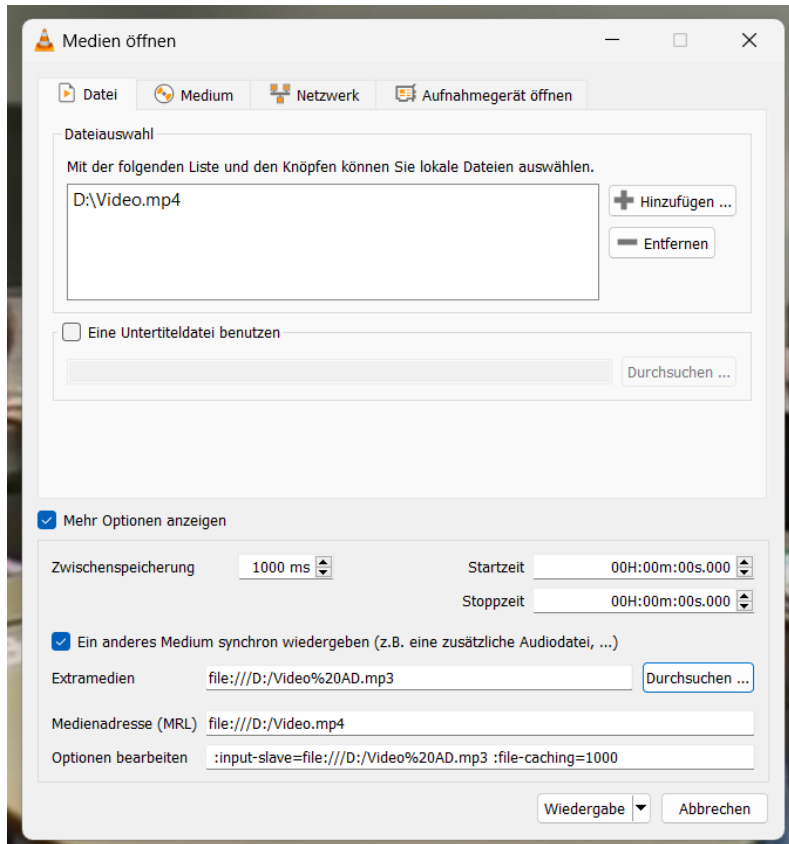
Medien öffnen

Datei
Medium
Netzwerk
Aufnahmegerät öffnen

Dateiauswahl

Mit der folgenden Liste und den Knöpfen können Sie lokale Dateien auswählen.

D:\Video.mp4

Hinzufügen ...
Entfernen

Eine Untertiteldatei benutzen

Durchsuchen ...

Mehr Optionen anzeigen

Zwischenspeicherung 1000 ms
Startzeit 00H:00m:00s.000
Stoppzeit 00H:00m:00s.000

Ein anderes Medium synchron wiedergeben (z.B. eine zusätzliche Audiodatei, ...)

Extramedien file:///D:/Video%20AD.mp3
Durchsuchen ...

Medienadresse (MRL) file:///D:/Video.mp4

Optionen bearbeiten :input-slave=file:///D:/Video%20AD.mp3 :file-caching=1000

Wiedergabe
Abbrechen